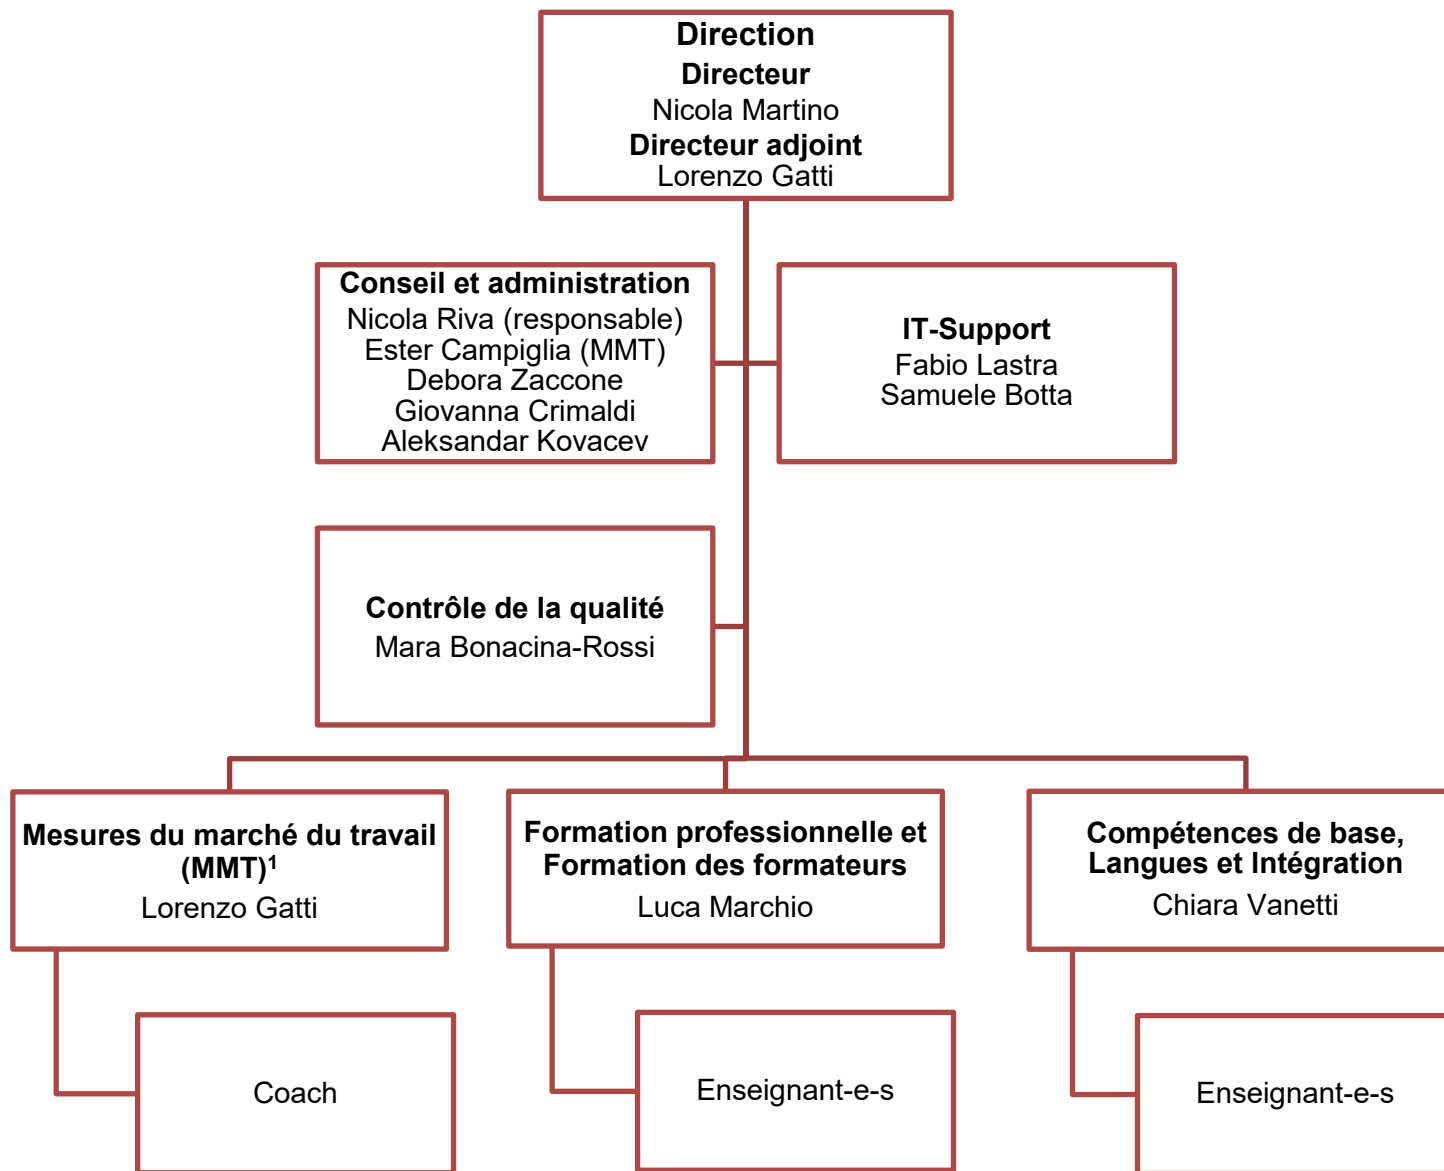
Direction
Directeur
Nicola Martino
Directeur adjoint
Lorenzo Gatti

Conseil et administration
Nicola Riva (responsable)
Ester Campiglia (MMT)
Debora Zaccone
Giovanna Crimaldi
Aleksandar Kovacev

IT-Support
Fabio Lastra
Samuele Botta

Contrôle de la qualité
Mara Bonacina-Rossi

Mesures du marché du travail (MMT)$^1$
Lorenzo Gatti

Formation professionnelle et Formation des formateurs
Luca Marchio

Compétences de base, Langues et Intégration
Chiara Vanetti

Coach

Enseignant-e-s

Enseignant-e-s